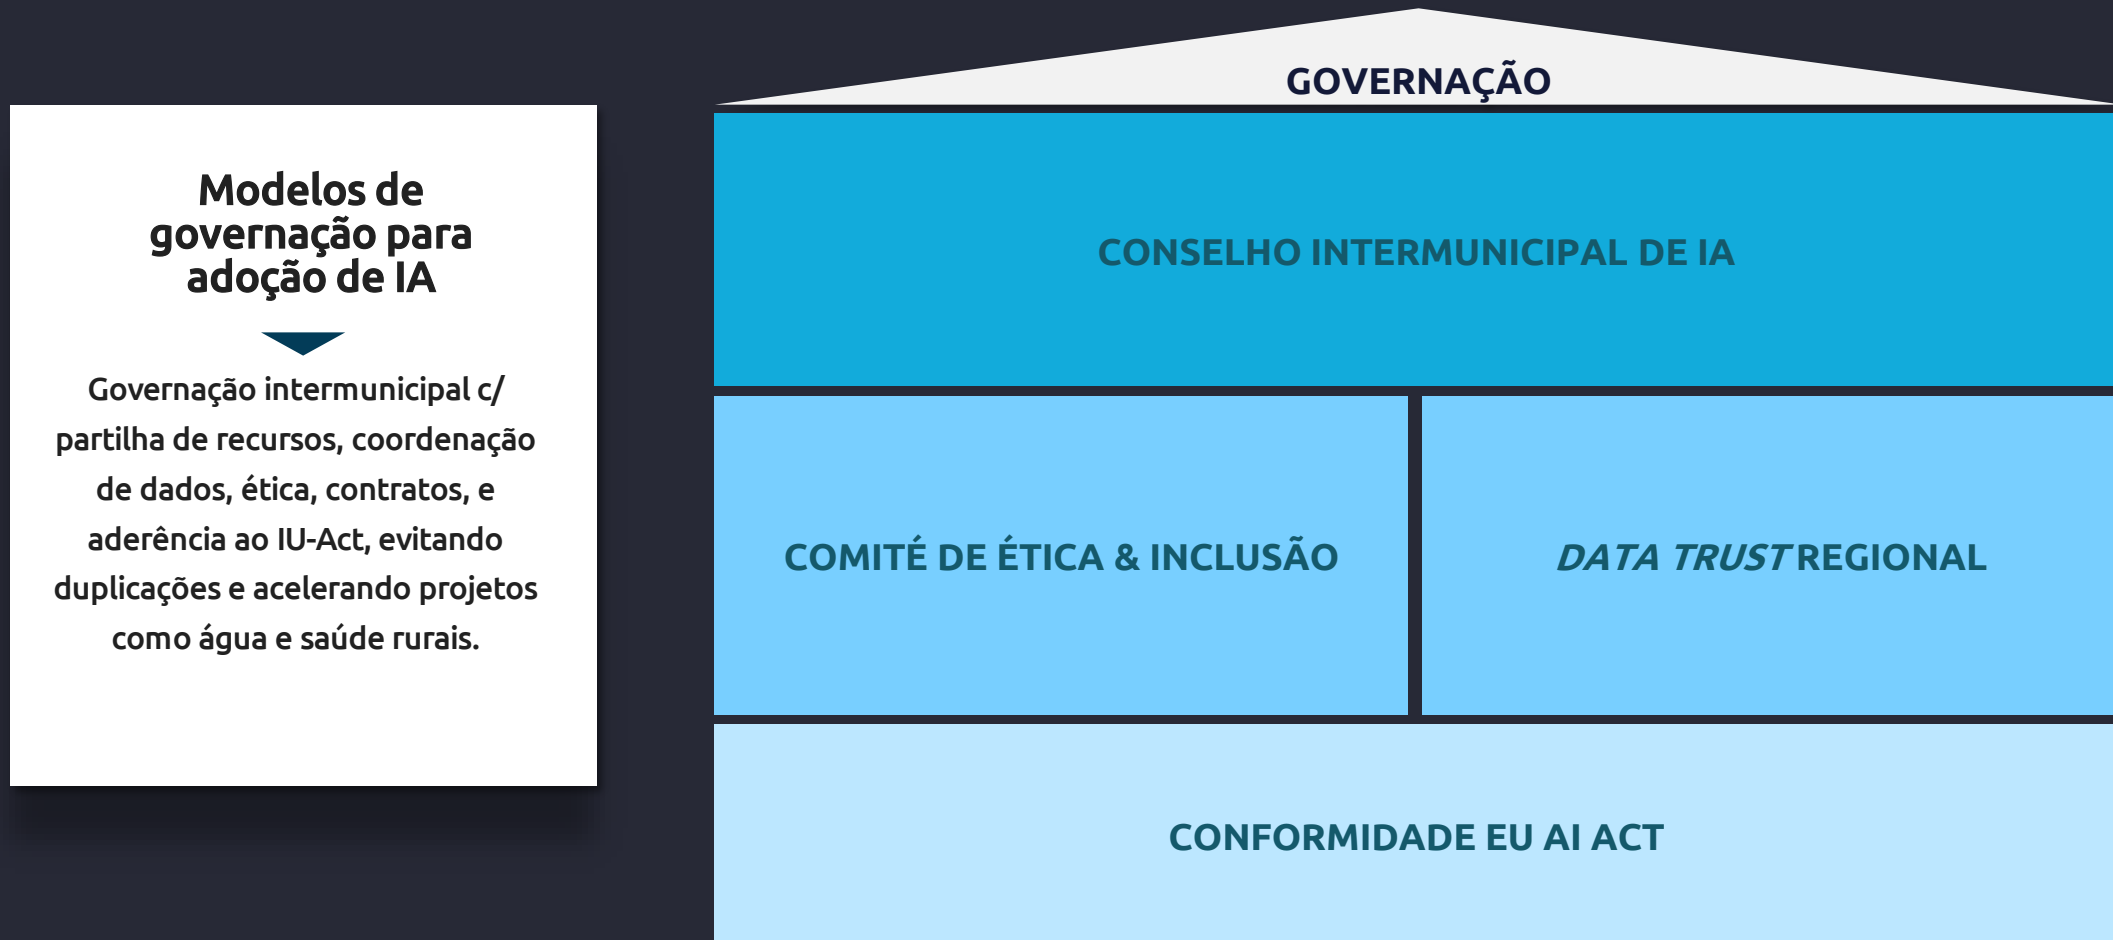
Modelos de governação para adoção de IA

Governação intermunicipal c/ partilha de recursos, coordenação de dados, ética, contratos, e aderência ao IU-Act, evitando duplicações e acelerando projetos como água e saúde rurais.

GOVERNAÇÃO

CONSELHO INTERMUNICIPAL DE IA

COMITÉ DE ÉTICA & INCLUSÃO

DATA TRUST REGIONAL

CONFORMIDADE EU AI ACT